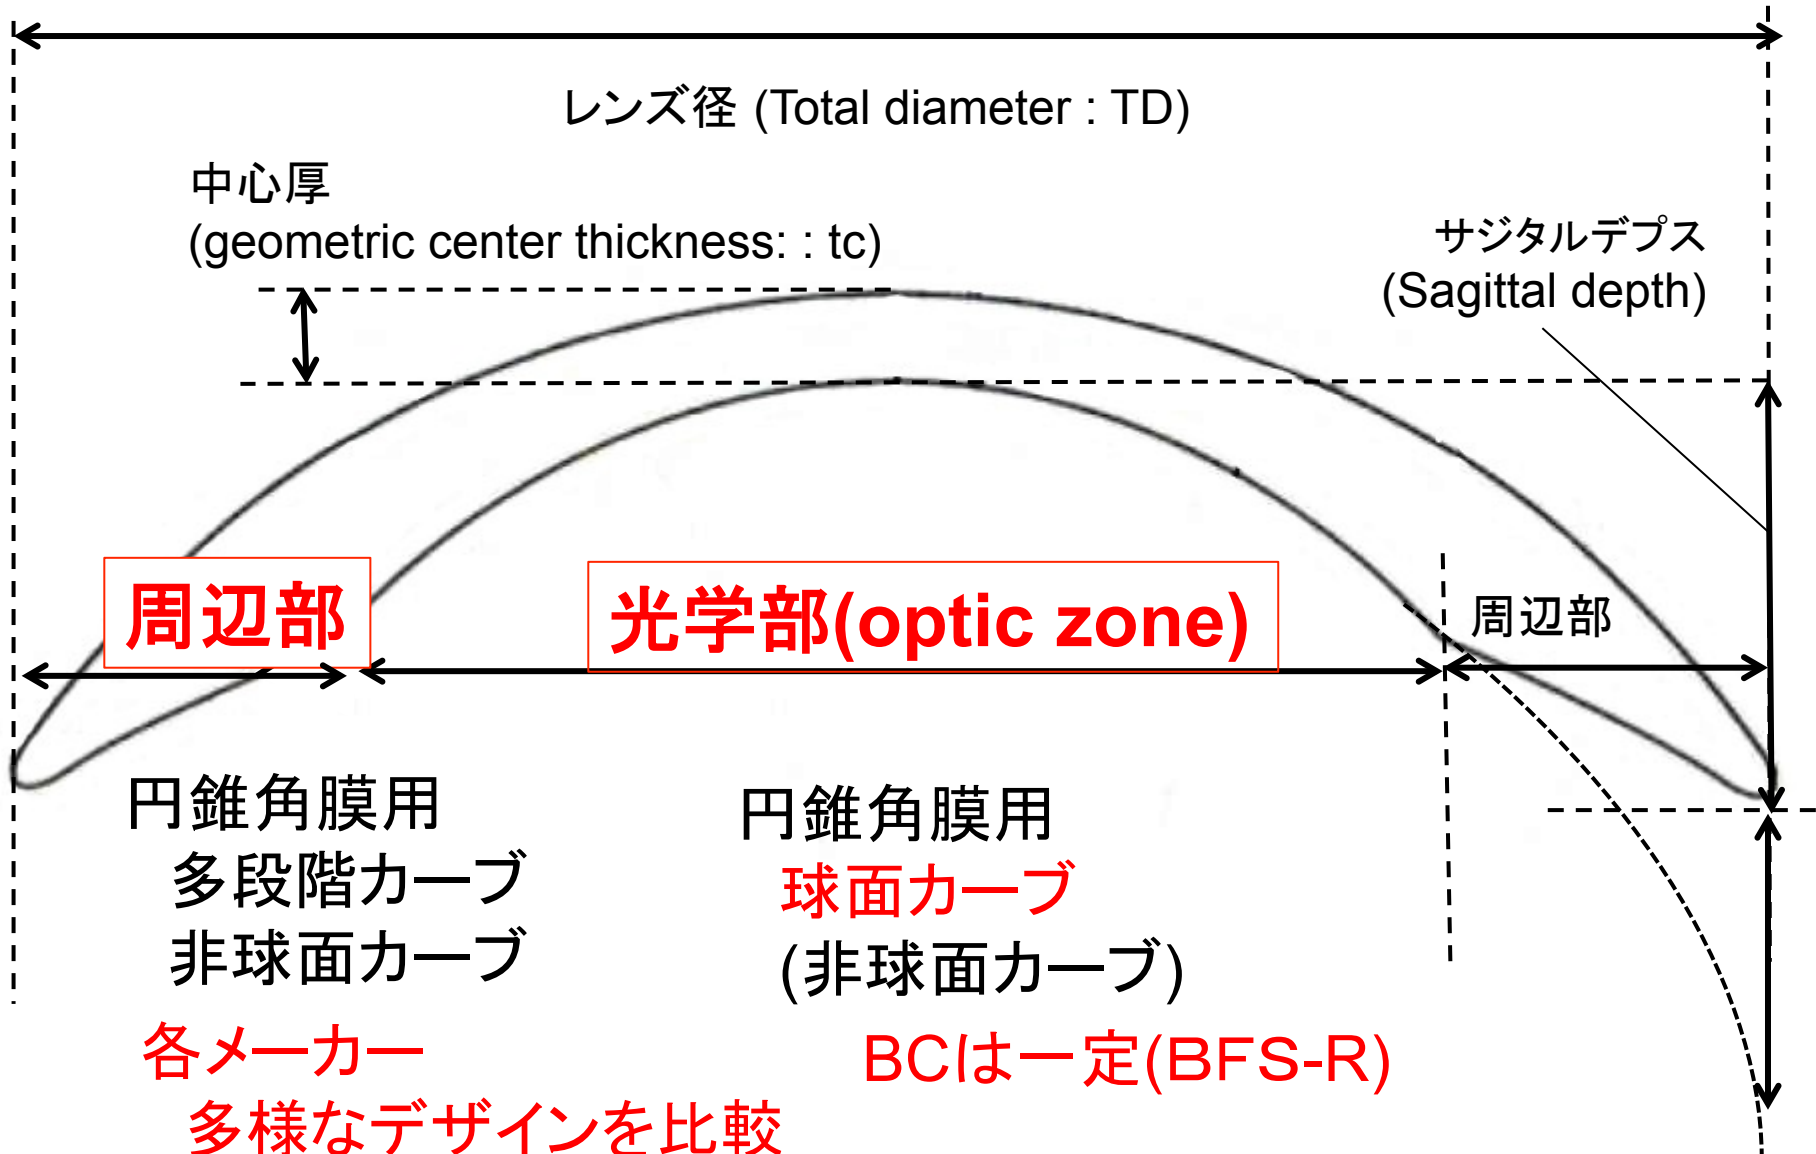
レンズ径 (Total diameter : TD)

中心厚
(geometric center thickness: : tc)

サジタルデプス
(Sagittal depth)

周辺部

光学部(optic zone)

周辺部

円錐角膜用
多段階カーブ
非球面カーブ

円錐角膜用
球面カーブ
(非球面カーブ)

各メーカー
多様なデザインを比較

BCは一定(BFS-R)